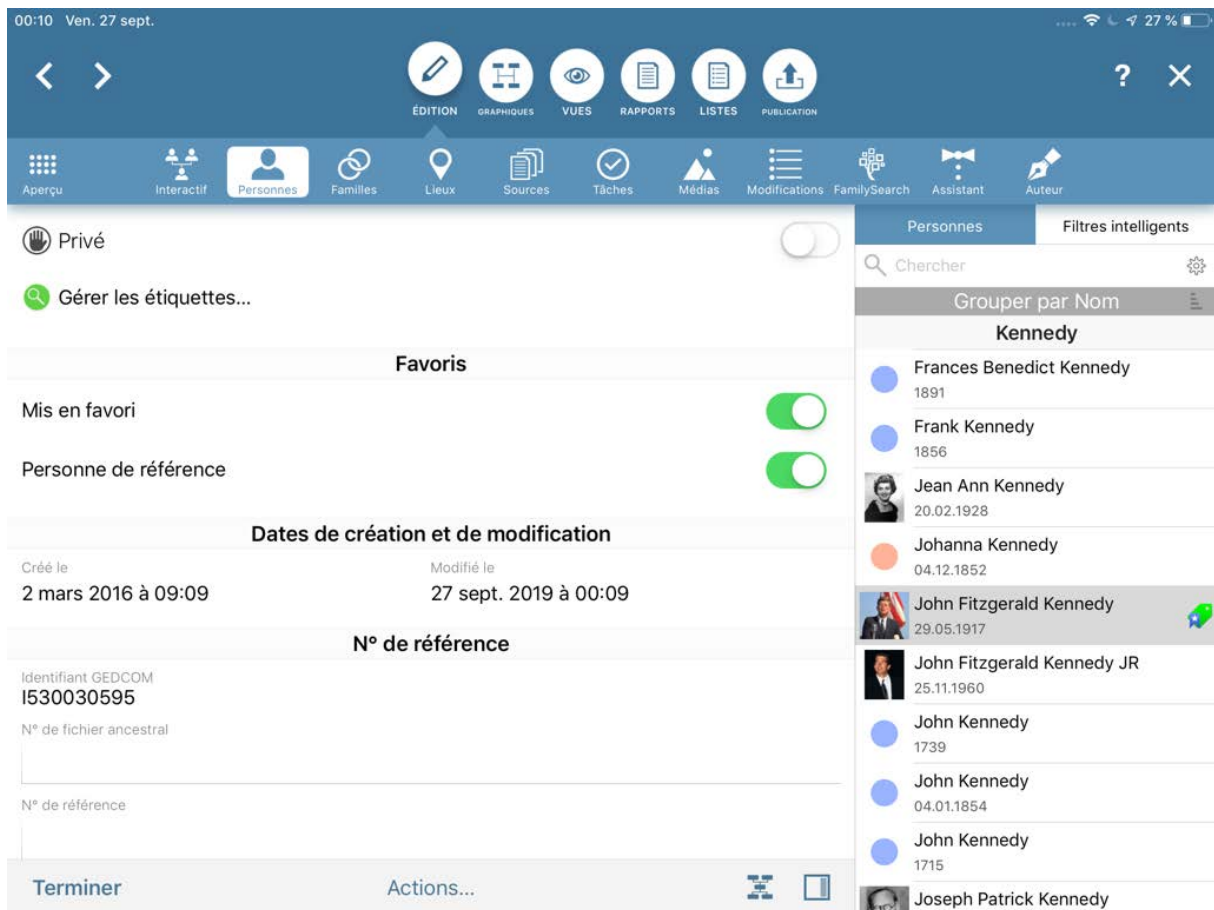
00:10 Ven. 27 sept.

27 %

ÉDITION GRAPHIQUES VUES RAPPORTS LISTES PUBLICATION

?

Aperçu Interactif Personnes Familles Lieux Sources Tâches Médias Modifications FamilySearch Assistant Auteur

Privé

Gérer les étiquettes...

Favoris

Mis en favori

Personne de référence

Dates de création et de modification

Créé le
2 mars 2016 à 09:09

Modifié le
27 sept. 2019 à 00:09

N° de référence

Identifiant GEDCOM
I530030595

N° de fichier ancestral

N° de référence

Terminer

Actions...

Personnes

Filtres intelligents

Chercher

Grouper par Nom

Kennedy

Frances Benedict Kennedy
1891

Frank Kennedy
1856

Jean Ann Kennedy
20.02.1928

Johanna Kennedy
04.12.1852

John Fitzgerald Kennedy
29.05.1917

John Fitzgerald Kennedy JR
25.11.1960

John Kennedy
1739

John Kennedy
04.01.1854

John Kennedy
1715

Joseph Patrick Kennedy